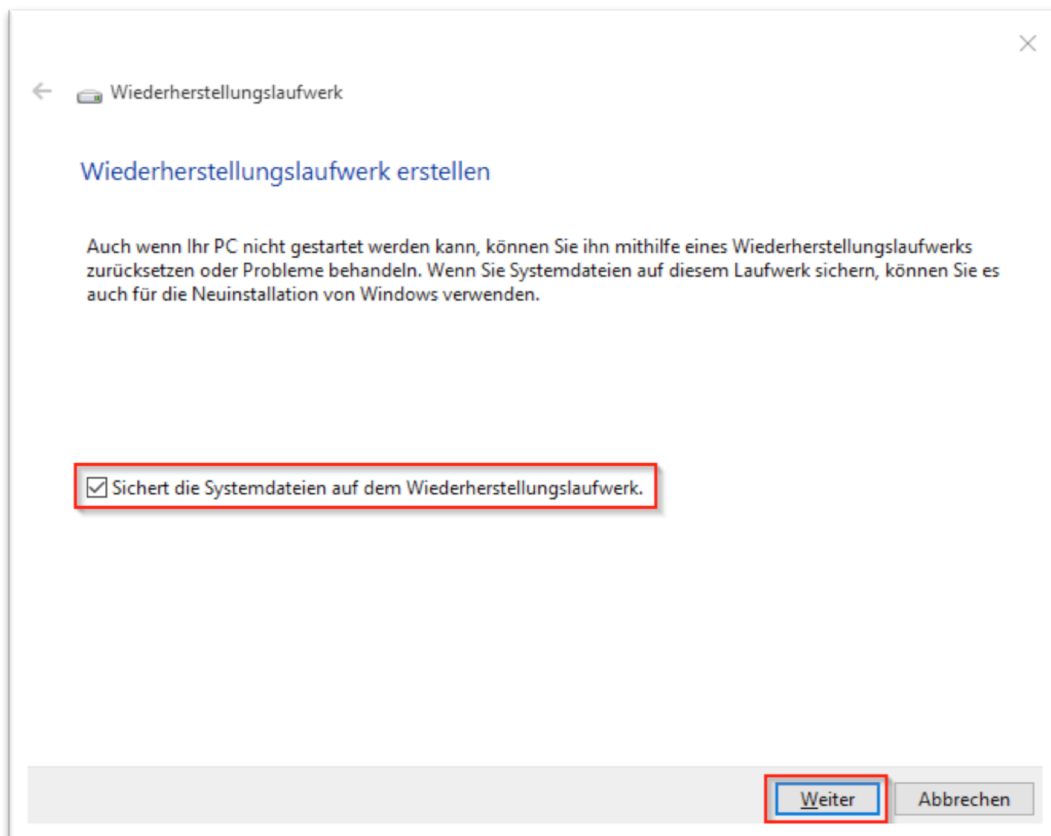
Wiederherstellungslaufwerk

Wiederherstellungslaufwerk erstellen

Auch wenn Ihr PC nicht gestartet werden kann, können Sie ihn mithilfe eines Wiederherstellungslaufwerks zurücksetzen oder Probleme behandeln. Wenn Sie Systemdateien auf diesem Laufwerk sichern, können Sie es auch für die Neuinstallation von Windows verwenden.

☑ Sichert die Systemdateien auf dem Wiederherstellungslaufwerk.

Weiter

Abbrechen